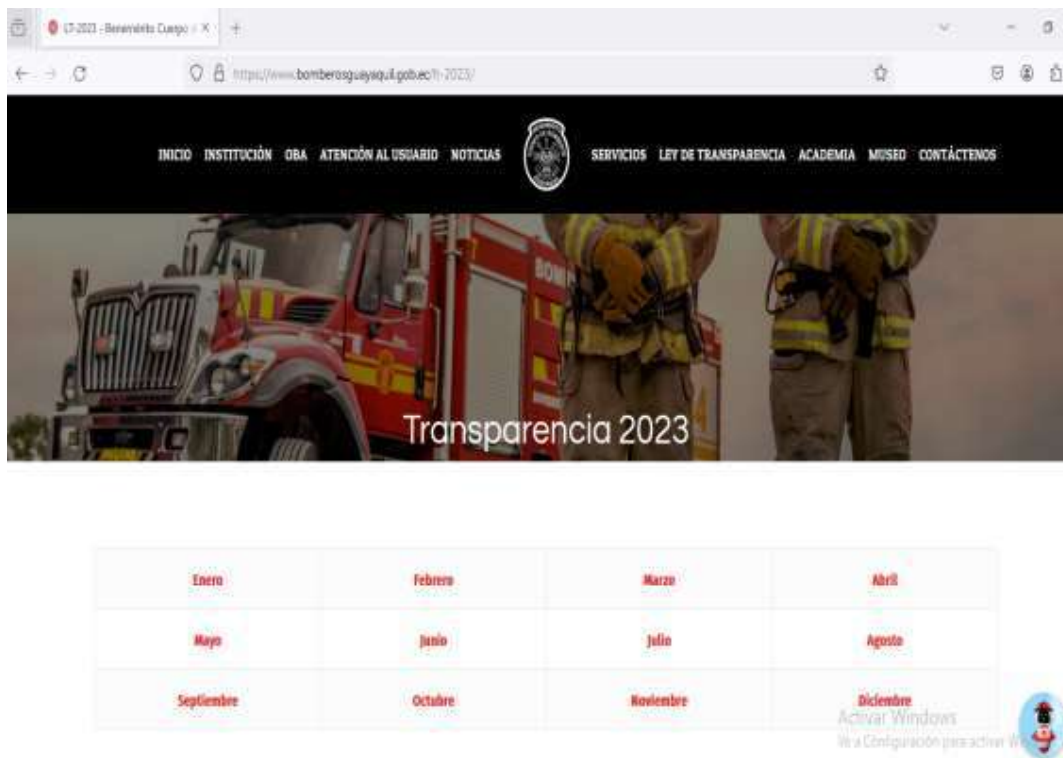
LT-2023 - Benemérito Cuerpo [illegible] ×

https://www.bomberosguayaquil.gob.ec/lt-2023/

INICIO INSTITUCIÓN OBA ATENCIÓN AL USUARIO NOTICIAS SERVICIOS LEY DE TRANSPARENCIA ACADEMIA MUSEO CONTÁCTENOS

Transparencia 2023

| Enero | Febrero | Marzo | Abril |
|---|---|---|---|
| Mayo | Junio | Julio | Agosto |
| Septiembre | Octubre | Noviembre | Diciembre |

Activar Windows
Ve a Configuración para activar W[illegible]